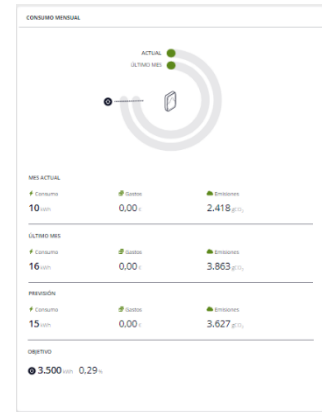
CONSUMO MENSUAL

ACTUAL
ÚLTIMO MES

MES ACTUAL

| Consumo | Gastos | Emisiones |
|---|---|---|
| 10 kWh | 0,00 € | 2.418 gCO₂ |

ÚLTIMO MES

| Consumo | Gastos | Emisiones |
|---|---|---|
| 16 kWh | 0,00 € | 3.863 gCO₂ |

PREVISIÓN

| Consumo | Gastos | Emisiones |
|---|---|---|
| 15 kWh | 0,00 € | 3.627 gCO₂ |

OBJETIVO

3.500 kWh 0.29 %